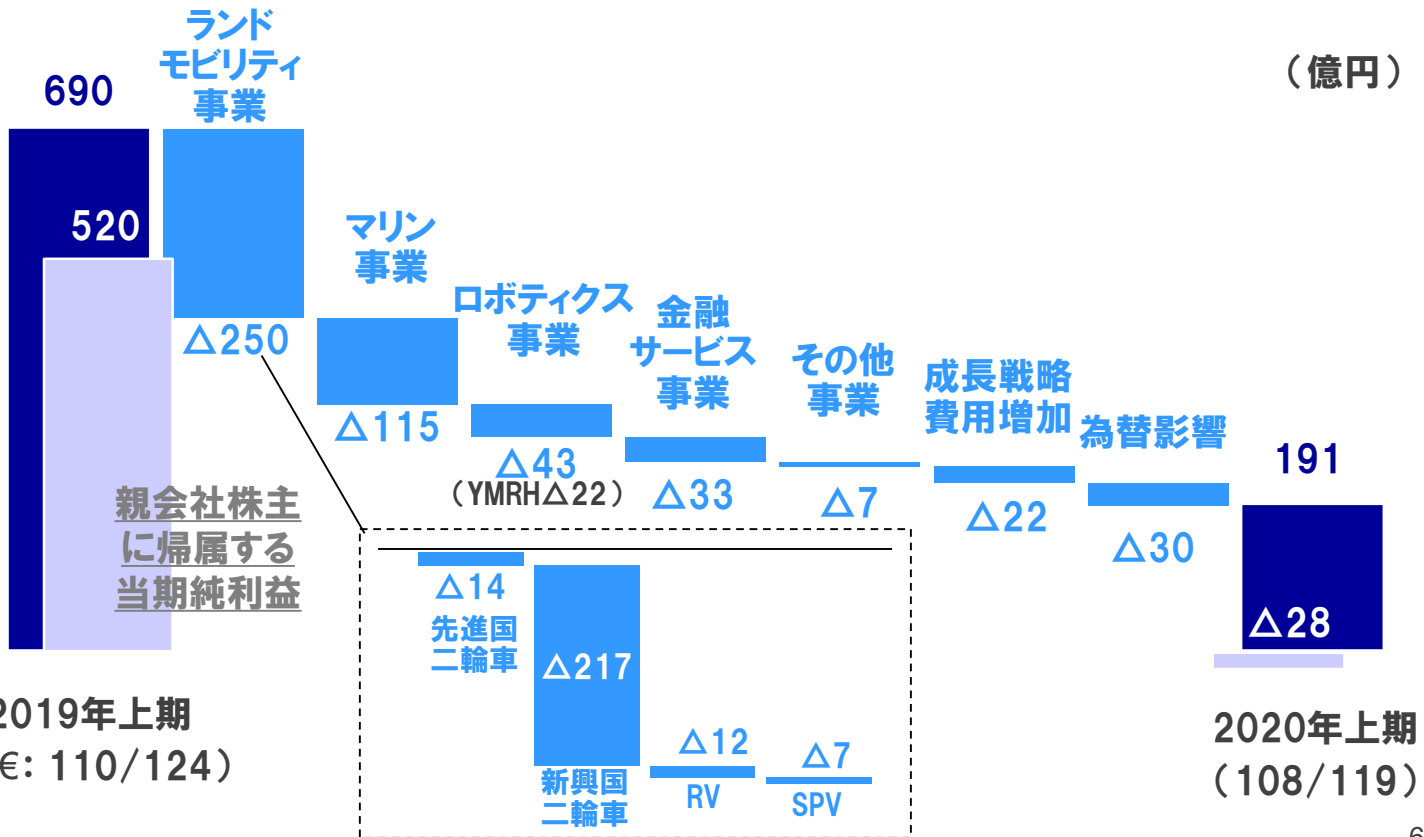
690
520
ランド
モビリティ
事業
△250
マリン
事業
△115
ロボティクス
事業
△43
（YMRH△22）
金融
サービス
事業
△33
その他
事業
△7
成長戦略
費用増加
△22
為替影響
△30
191
△28
（億円）
親会社株主
に帰属する
当期純利益
△14
先進国
二輪車
△217
新興国
二輪車
△12
RV
△7
SPV
2019年上期
€: 110/124）
2020年上期
（108/119）
6